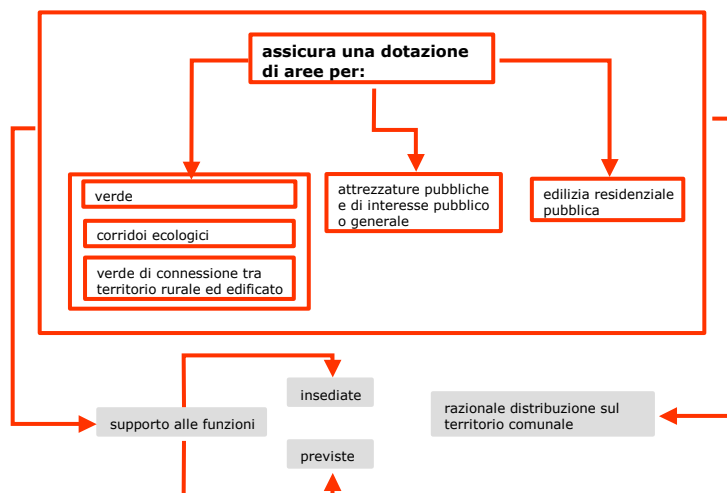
assicura una dotazione di aree per:

verde

corridoi ecologici

verde di connessione tra territorio rurale ed edificato

attrezzature pubbliche e di interesse pubblico o generale

edilizia residenziale pubblica

insediate

supporto alle funzioni

razionale distribuzione sul territorio comunale

previste